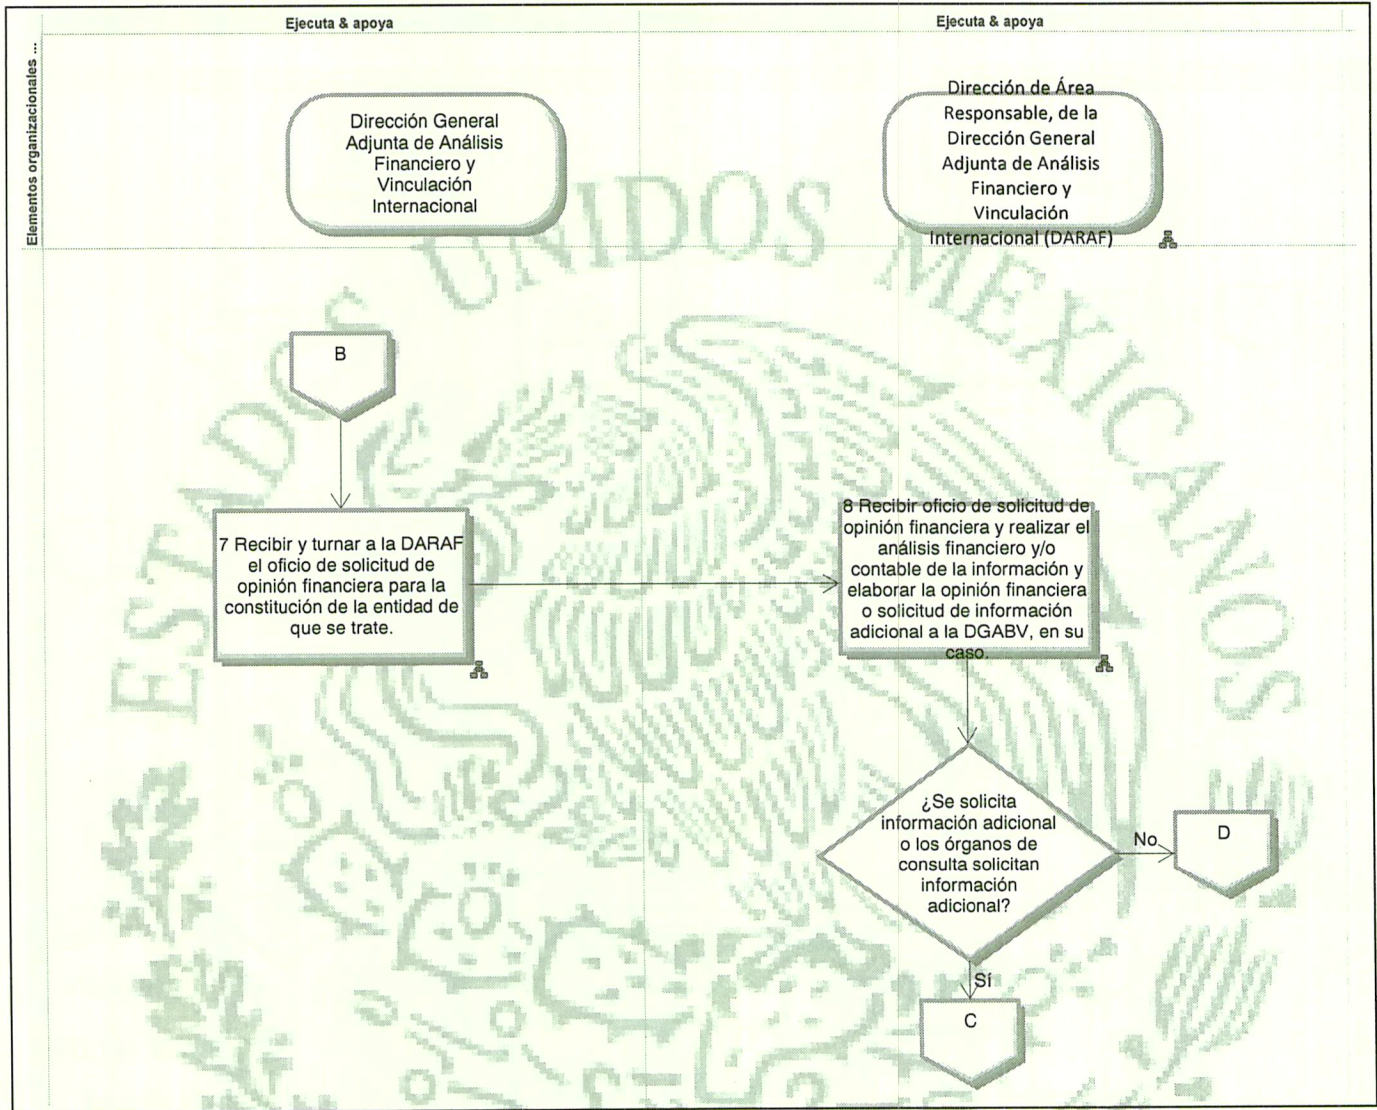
Ejecuta & apoya

Ejecuta & apoya

Elementos organizacionales ...

Dirección General Adjunta de Análisis Financiero y Vinculación Internacional

Dirección de Área Responsable, de la Dirección General Adjunta de Análisis Financiero y Vinculación Internacional (DARAF)

ESTADOS UNIDOS MEXICANOS

B

7 Recibir y turnar a la DARAF el oficio de solicitud de opinión financiera para la constitución de la entidad de que se trate.

8 Recibir oficio de solicitud de opinión financiera y realizar el análisis financiero y/o contable de la información y elaborar la opinión financiera o solicitud de información adicional a la DGABV, en su caso.

¿Se solicita información adicional o los órganos de consulta solicitan información adicional?

No

D

Sí

C